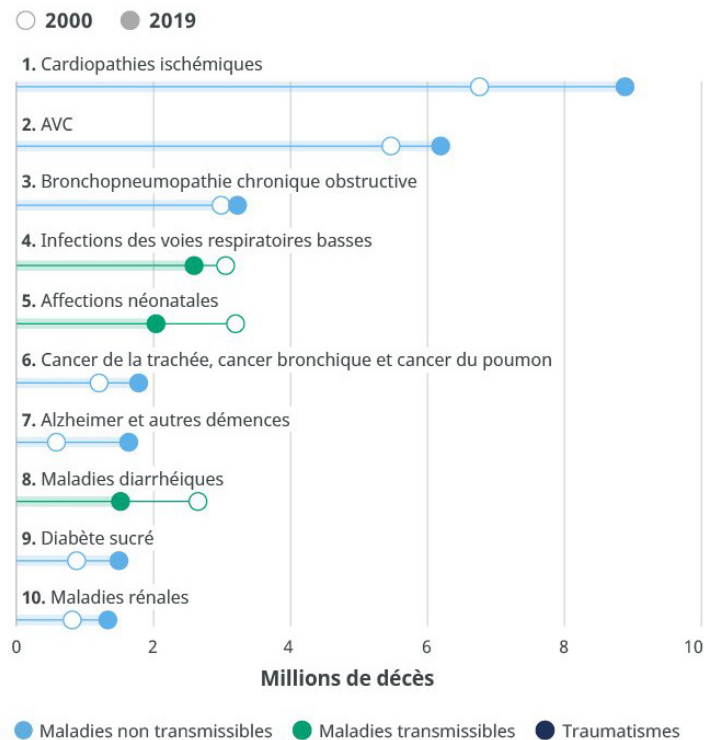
2000 2019

**1.** Cardiopathies ischémiques

**2.** AVC

**3.** Bronchopneumopathie chronique obstructive

**4.** Infections des voies respiratoires basses

**5.** Affections néonatales

**6.** Cancer de la trachée, cancer bronchique et cancer du poumon

**7.** Alzheimer et autres démences

**8.** Maladies diarrhéiques

**9.** Diabète sucré

**10.** Maladies rénales

0 2 4 6 8 10

Millions de décès

Maladies non transmissibles Maladies transmissibles Traumatismes